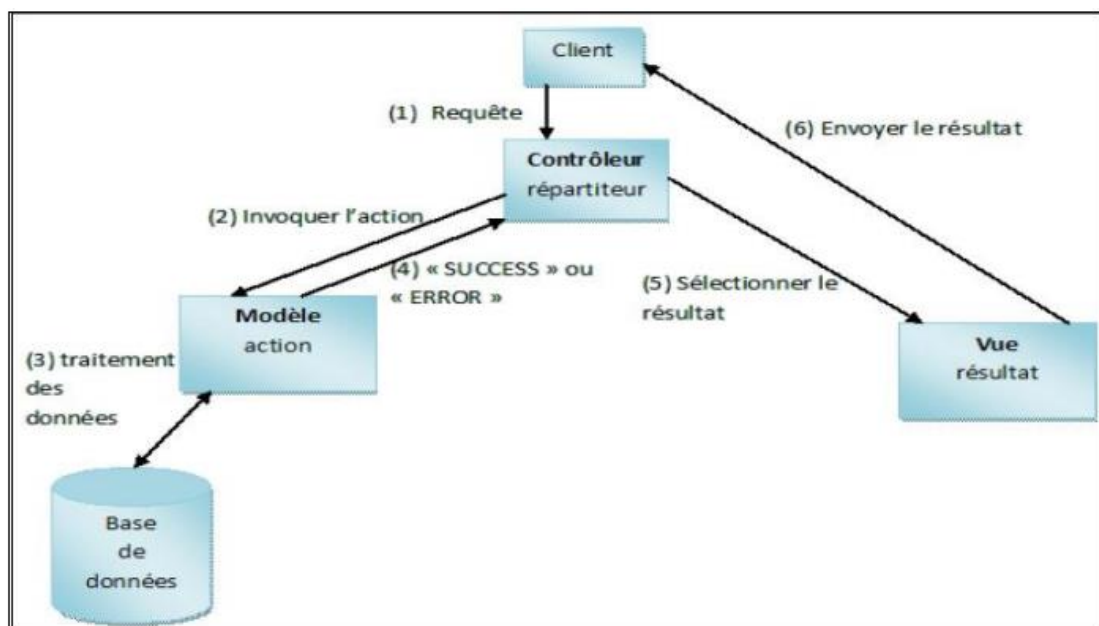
Client

(1) Requête

(6) Envoyer le résultat

Contrôleur
répartiteur

(2) Invoquer l'action

(4) « SUCCESS » ou « ERROR »

(5) Sélectionner le résultat

Modèle
action

(3) traitement des données

Vue
résultat

Base
de
données